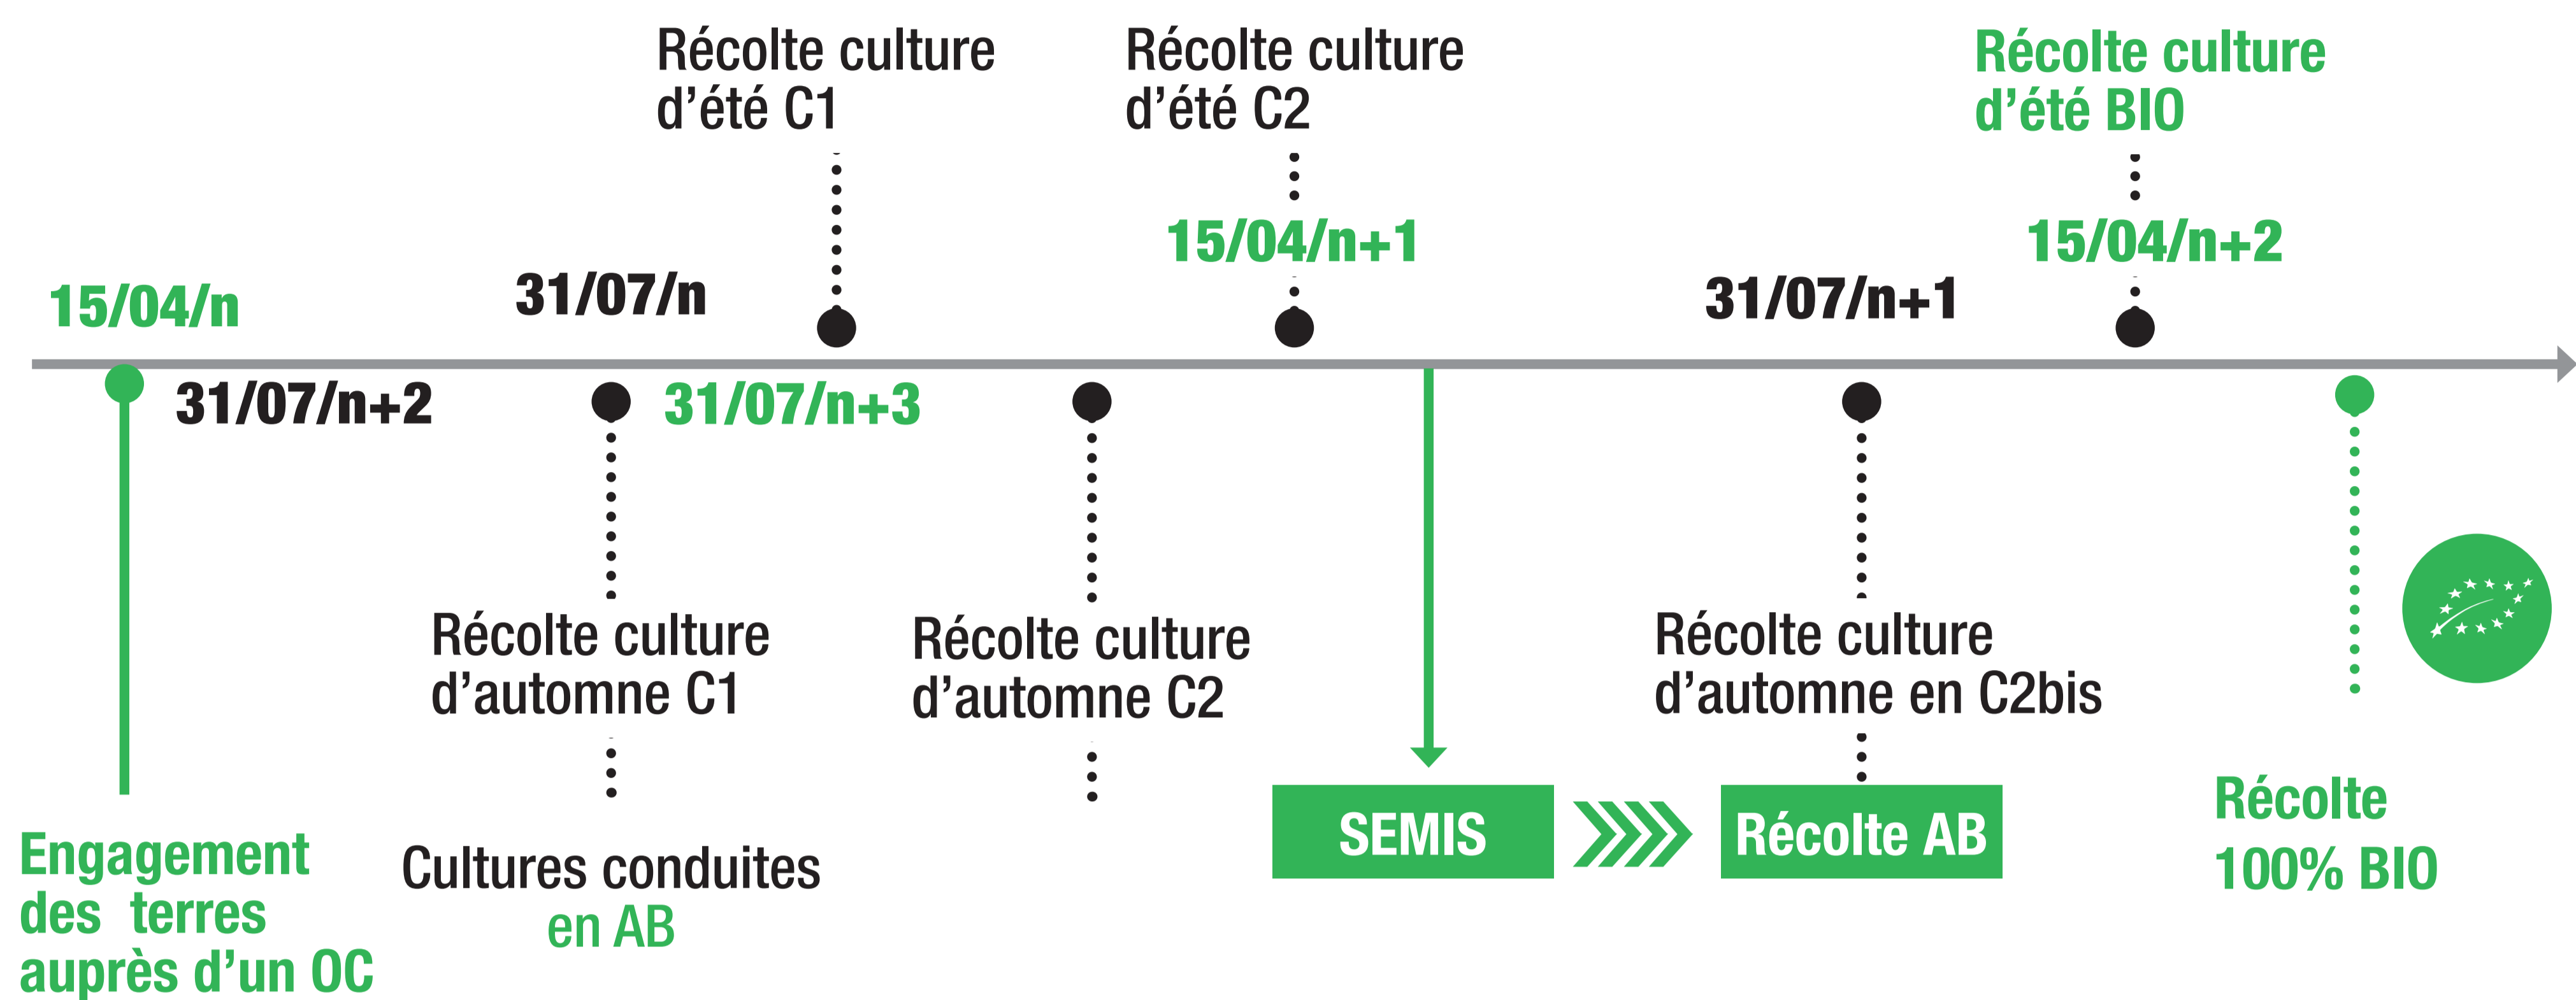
Récolte culture d'été C1

Récolte culture d'été C2

Récolte culture d'été BIO

15/04/n+1

15/04/n+2

15/04/n

31/07/n

31/07/n+1

31/07/n+2

31/07/n+3

Récolte culture d'automne C1

Récolte culture d'automne C2

Récolte culture d'automne en C2bis

Engagement des terres auprès d'un OC

Cultures conduites en AB

SEMIS

Récolte AB

Récolte 100% BIO